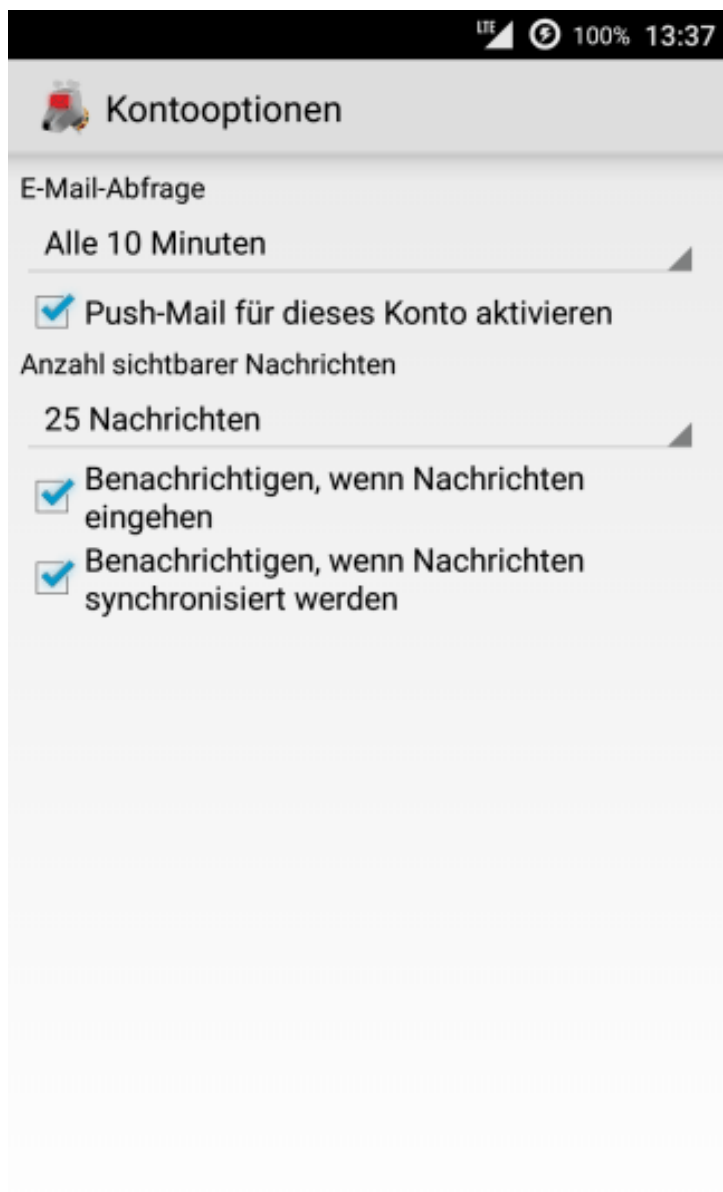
LTE 100% 13:37

Kontooptionen

E-Mail-Abfrage

Alle 10 Minuten

Push-Mail für dieses Konto aktivieren

Anzahl sichtbarer Nachrichten

25 Nachrichten

Benachrichtigen, wenn Nachrichten eingehen

Benachrichtigen, wenn Nachrichten synchronisiert werden